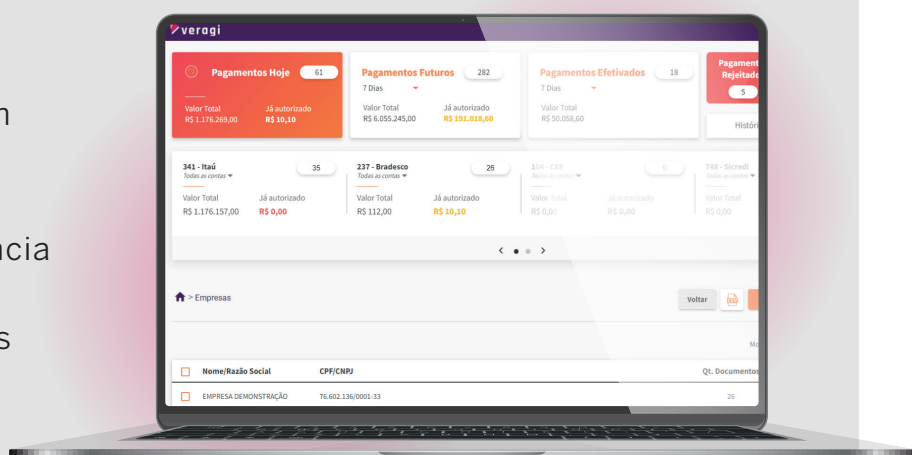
n

ncia

s

veragi

Pagamentos Hoje 61
Valor Total R$ 1.176.269,00
Já autorizado R$ 10,10

Pagamentos Futuros 282
7 Dias
Valor Total R$ 6.055.245,00
Já autorizado R$ 191.018,60

Pagamentos Efetivados 18
7 Dias
Valor Total R$ 50.058,60

Pagament Rejeitad
5
Histór

341 - Itaú 35
Todas as contas
Valor Total R$ 1.176.157,00
Já autorizado R$ 0,00

237 - Bradesco 26
Todas as contas
Valor Total R$ 112,00
Já autorizado R$ 10,10

104 - CEF 0
Todas as contas
Valor Total R$ 0,00
Já autorizado R$ 0,00

748 - Sicredi
Todas as contas
Valor Total R$ 0,00

> Empresas

Voltar

Mo

| Nome/Razão Social | CPF/CNPJ | Qt. Documentos |
|---|---|---|
| EMPRESA DEMONSTRAÇÃO | 76.602.136/0001-33 | 26 |